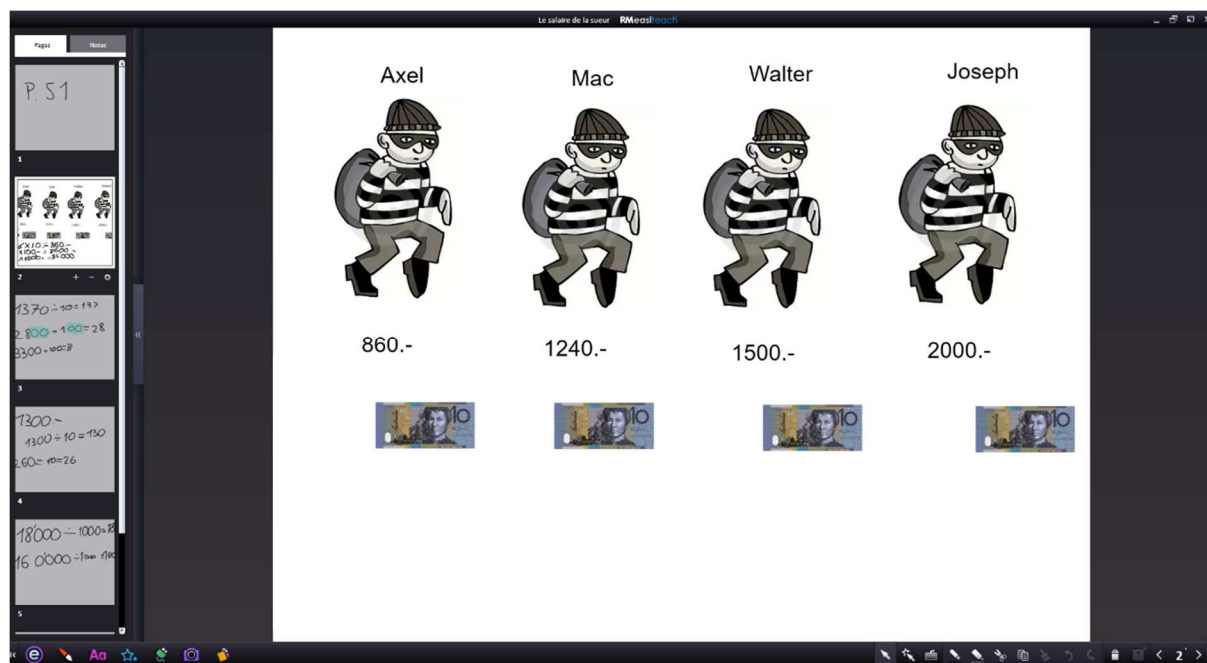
Le salaire de la sueur RMeasiTeach

Pages Notes

P. 51

1

2

$1370 \div 10 = 137$
$2800 \div 100 = 28$
$3300 \div 100 = 33$

3

1300 -
$1300 \div 10 = 130$
$260 \div 10 = 26$

4

$18000 \div 1000 = 18$
$16000 \div 1000 = 16$

5

Axel

Mac

Walter

Joseph

860.-

1240.-

1500.-

2000.-

10

10

10

10

2